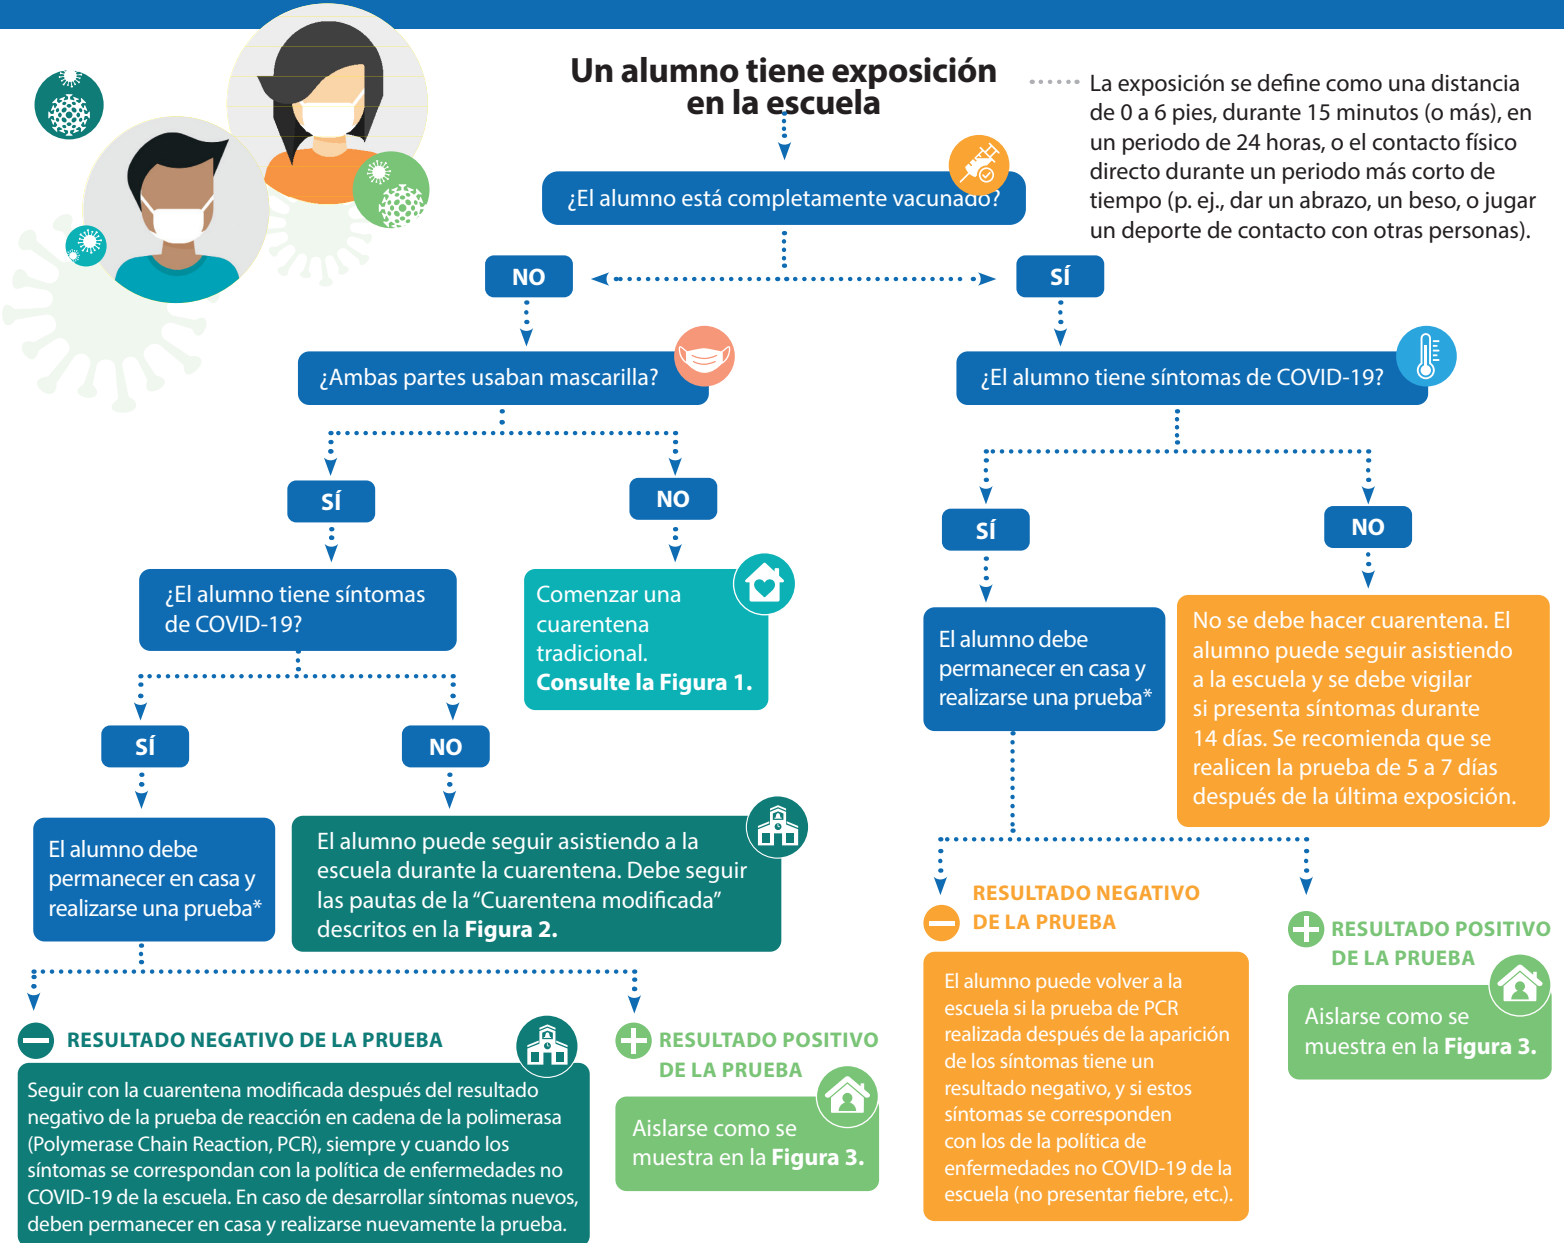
Un alumno tiene exposición en la escuela

La exposición se define como una distancia de 0 a 6 pies, durante 15 minutos (o más), en un periodo de 24 horas, o el contacto físico directo durante un periodo más corto de tiempo (p. ej., dar un abrazo, un beso, o jugar un deporte de contacto con otras personas).

¿El alumno está completamente vacunado?

NO

SÍ

¿Ambas partes usaban mascarilla?

¿El alumno tiene síntomas de COVID-19?

SÍ

NO

¿El alumno tiene síntomas de COVID-19?

Comenzar una cuarentena tradicional. Consulte la Figura 1.

SÍ

NO

El alumno debe permanecer en casa y realizarse una prueba*

No se debe hacer cuarentena. El alumno puede seguir asistiendo a la escuela y se debe vigilar si presenta síntomas durante 14 días. Se recomienda que se realicen la prueba de 5 a 7 días después de la última exposición.

SÍ

NO

El alumno debe permanecer en casa y realizarse una prueba*

El alumno puede seguir asistiendo a la escuela durante la cuarentena. Debe seguir las pautas de la “Cuarentena modificada” descritos en la Figura 2.

RESULTADO NEGATIVO DE LA PRUEBA

El alumno puede volver a la escuela si la prueba de PCR realizada después de la aparición de los síntomas tiene un resultado negativo, y si estos síntomas se corresponden con los de la política de enfermedades no COVID-19 de la escuela (no presentar fiebre, etc.).

RESULTADO POSITIVO DE LA PRUEBA

Aislarse como se muestra en la Figura 3.

RESULTADO NEGATIVO DE LA PRUEBA

Seguir con la cuarentena modificada después del resultado negativo de la prueba de reacción en cadena de la polimerasa (Polymerase Chain Reaction, PCR), siempre y cuando los síntomas se correspondan con la política de enfermedades no COVID-19 de la escuela. En caso de desarrollar síntomas nuevos, deben permanecer en casa y realizarse nuevamente la prueba.

RESULTADO POSITIVO DE LA PRUEBA

Aislarse como se muestra en la Figura 3.